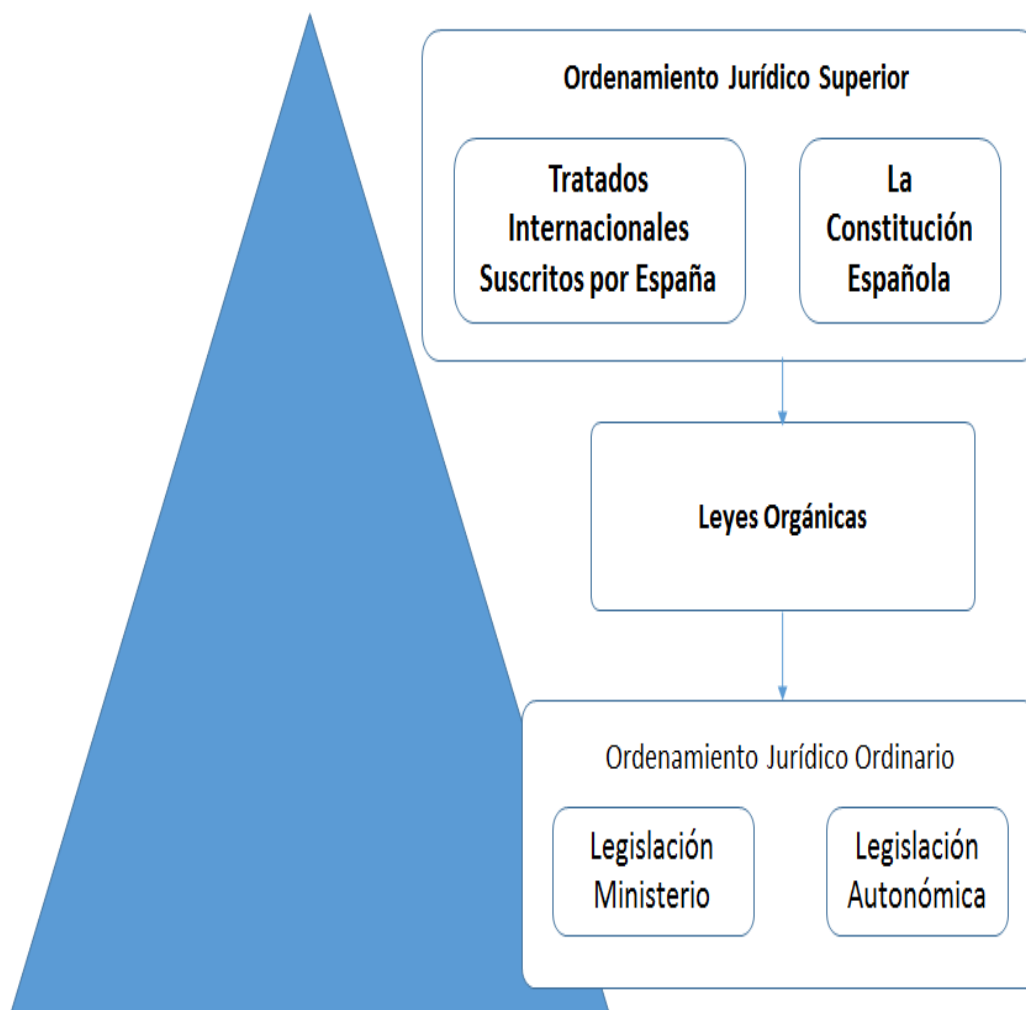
Ordenamiento Jurídico Superior

Tratados Internacionales Suscritos por España

La Constitución Española

Leyes Orgánicas

Ordenamiento Jurídico Ordinario

Legislación Ministerio

Legislación Autonómica